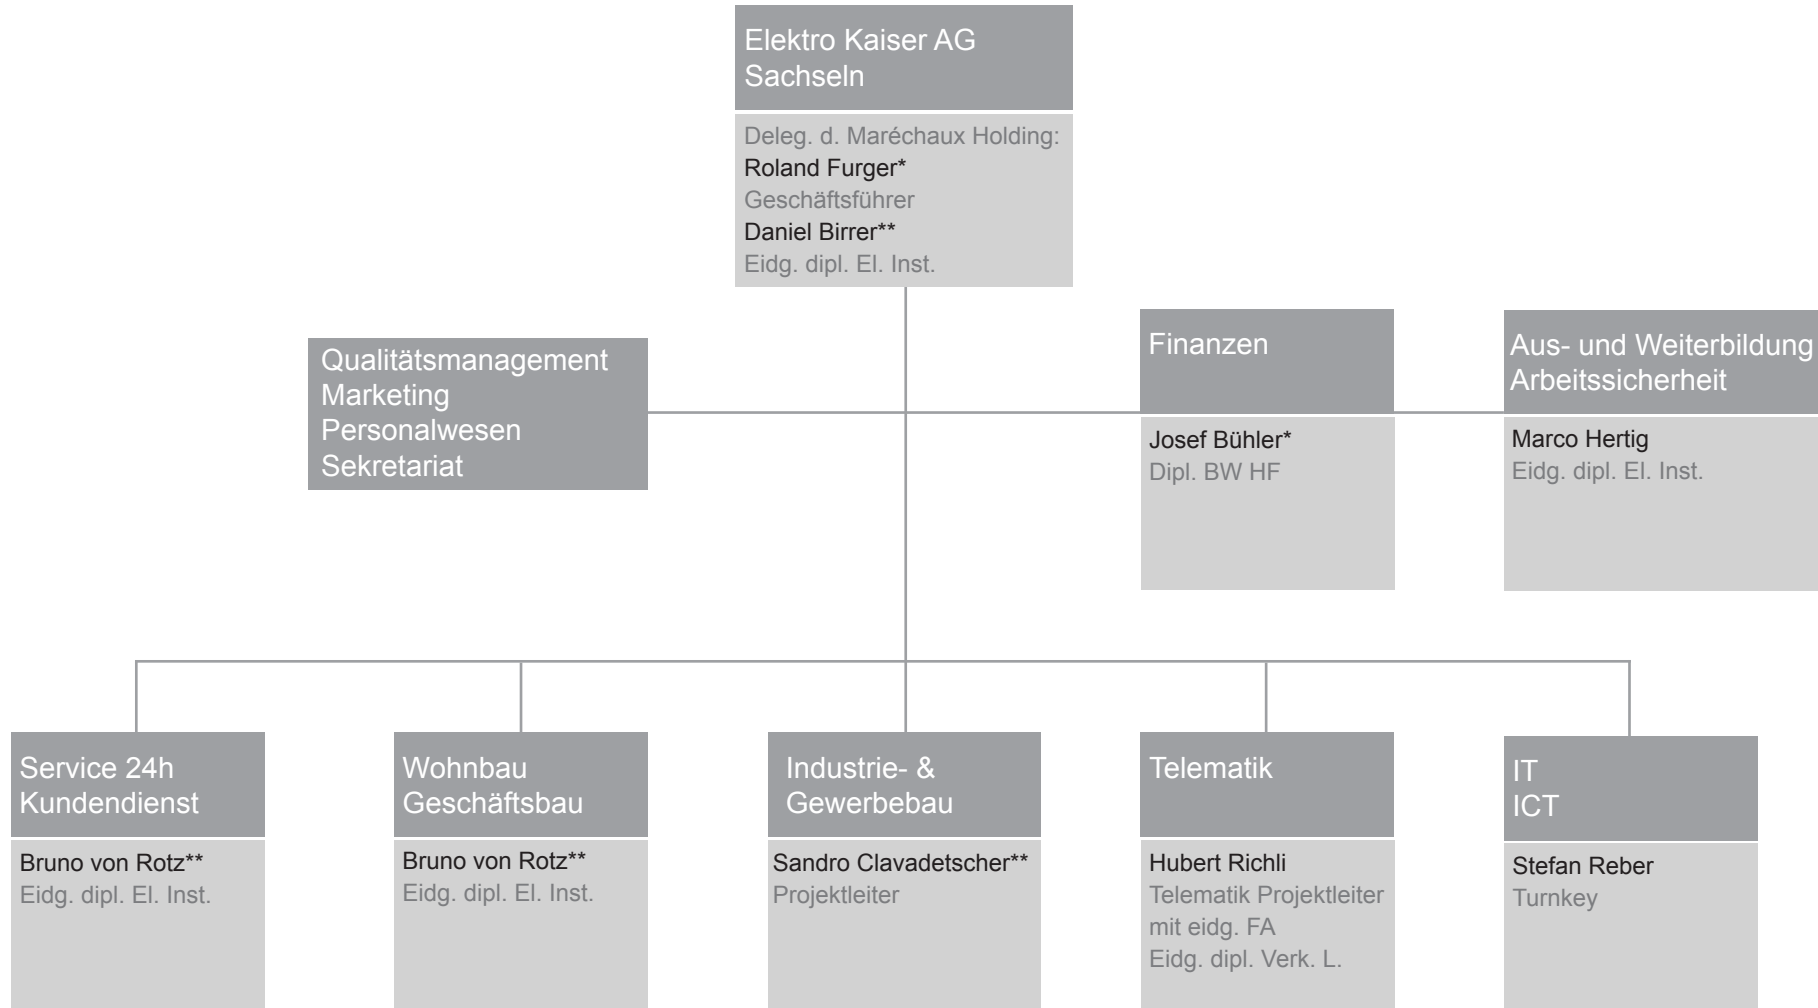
Elektro Kaiser AG
Sachseln

Deleg. d. Maréchaux Holding:
Roland Furger*
Geschäftsführer
Daniel Birrer**
Eidg. dipl. El. Inst.

Qualitätsmanagement
Marketing
Personalwesen
Sekretariat

Finanzen

Josef Bühler*
Dipl. BW HF

Aus- und Weiterbildung
Arbeitssicherheit

Marco Hertig
Eidg. dipl. El. Inst.

Service 24h
Kundendienst

Bruno von Rotz**
Eidg. dipl. El. Inst.

Wohnbau
Geschäftsbau

Bruno von Rotz**
Eidg. dipl. El. Inst.

Industrie- &
Gewerbebau

Sandro Clavadetscher**
Projektleiter

Telematik

Hubert Richli
Telematik Projektleiter
mit eidg. FA
Eidg. dipl. Verk. L.

IT
ICT

Stefan Reber
Turnkey